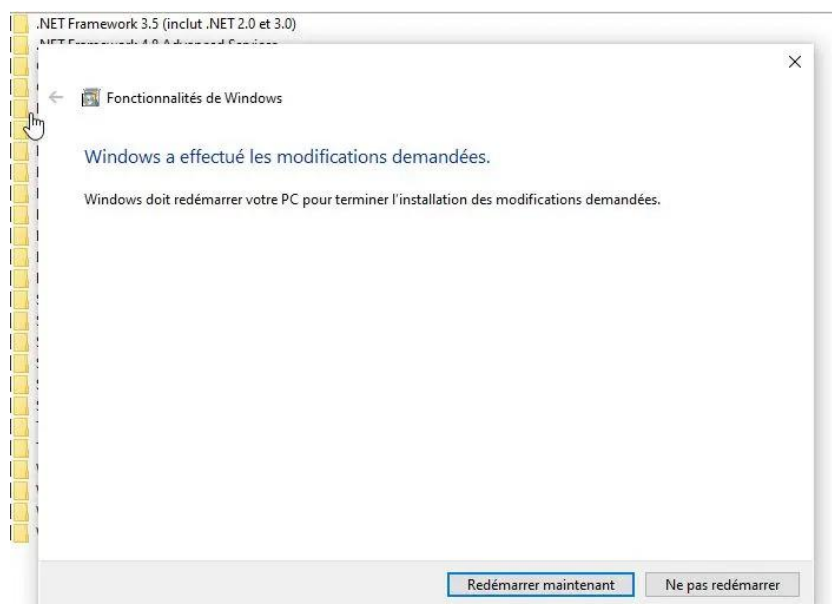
.NET Framework 3.5 (inclut .NET 2.0 et 3.0)
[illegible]

×

Fonctionnalités de Windows

Windows a effectué les modifications demandées.

Windows doit redémarrer votre PC pour terminer l'installation des modifications demandées.

Redémarrer maintenant
Ne pas redémarrer